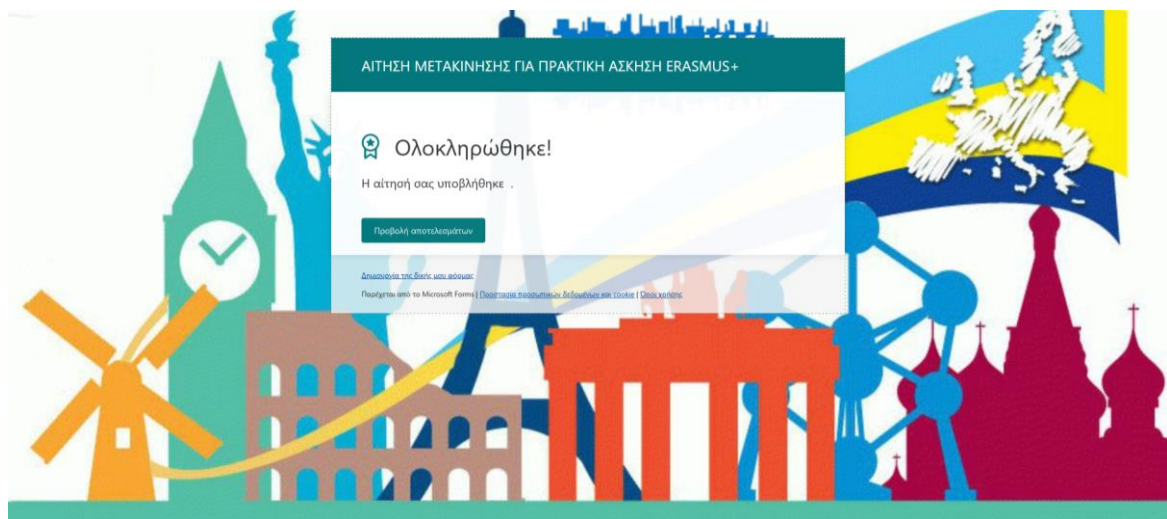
ΑΙΤΗΣΗ ΜΕΤΑΚΙΝΗΣΗΣ ΓΙΑ ΠΡΑΚΤΙΚΗ ΑΣΚΗΣΗ ERASMUS+

Ολοκληρώθηκε!

Η αίτησή σας υποβλήθηκε .

Προβολή αποτελεσμάτων

Δημιουργία της δικής μου φόρμας

Παρέχεται από το Microsoft Forms | Προστασία προσωπικών δεδομένων και cookie | Όροι χρήσης